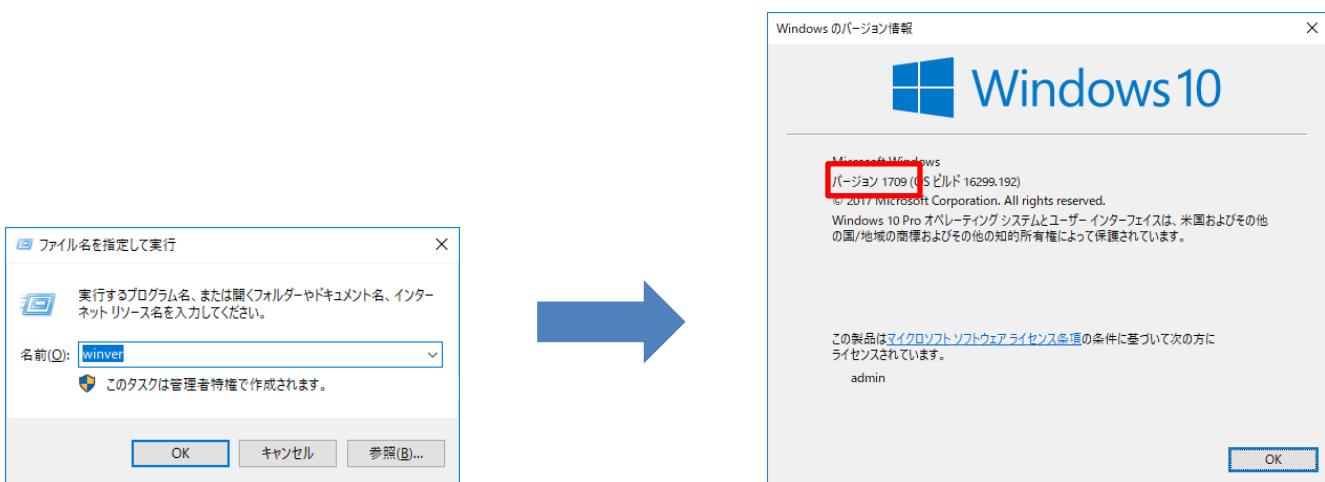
ファイル名を指定して実行

実行するプログラム名、または開くフォルダーやドキュメント名、インターネット リソース名を入力してください。

名前(O): winver

このタスクは管理者特権で作成されます。

OK キャンセル 参照(B)...

Windows のバージョン情報

Windows 10

Microsoft Windows
バージョン 1709 (OS ビルド 16299.192)
© 2017 Microsoft Corporation. All rights reserved.
Windows 10 Pro オペレーティング システムとユーザー インターフェイスは、米国およびその他の国/地域の商標およびその他の知的所有権によって保護されています。

この製品はマイクロソフト ソフトウェア ライセンス条項の条件に基づいて次の方にライセンスされています。

admin

OK